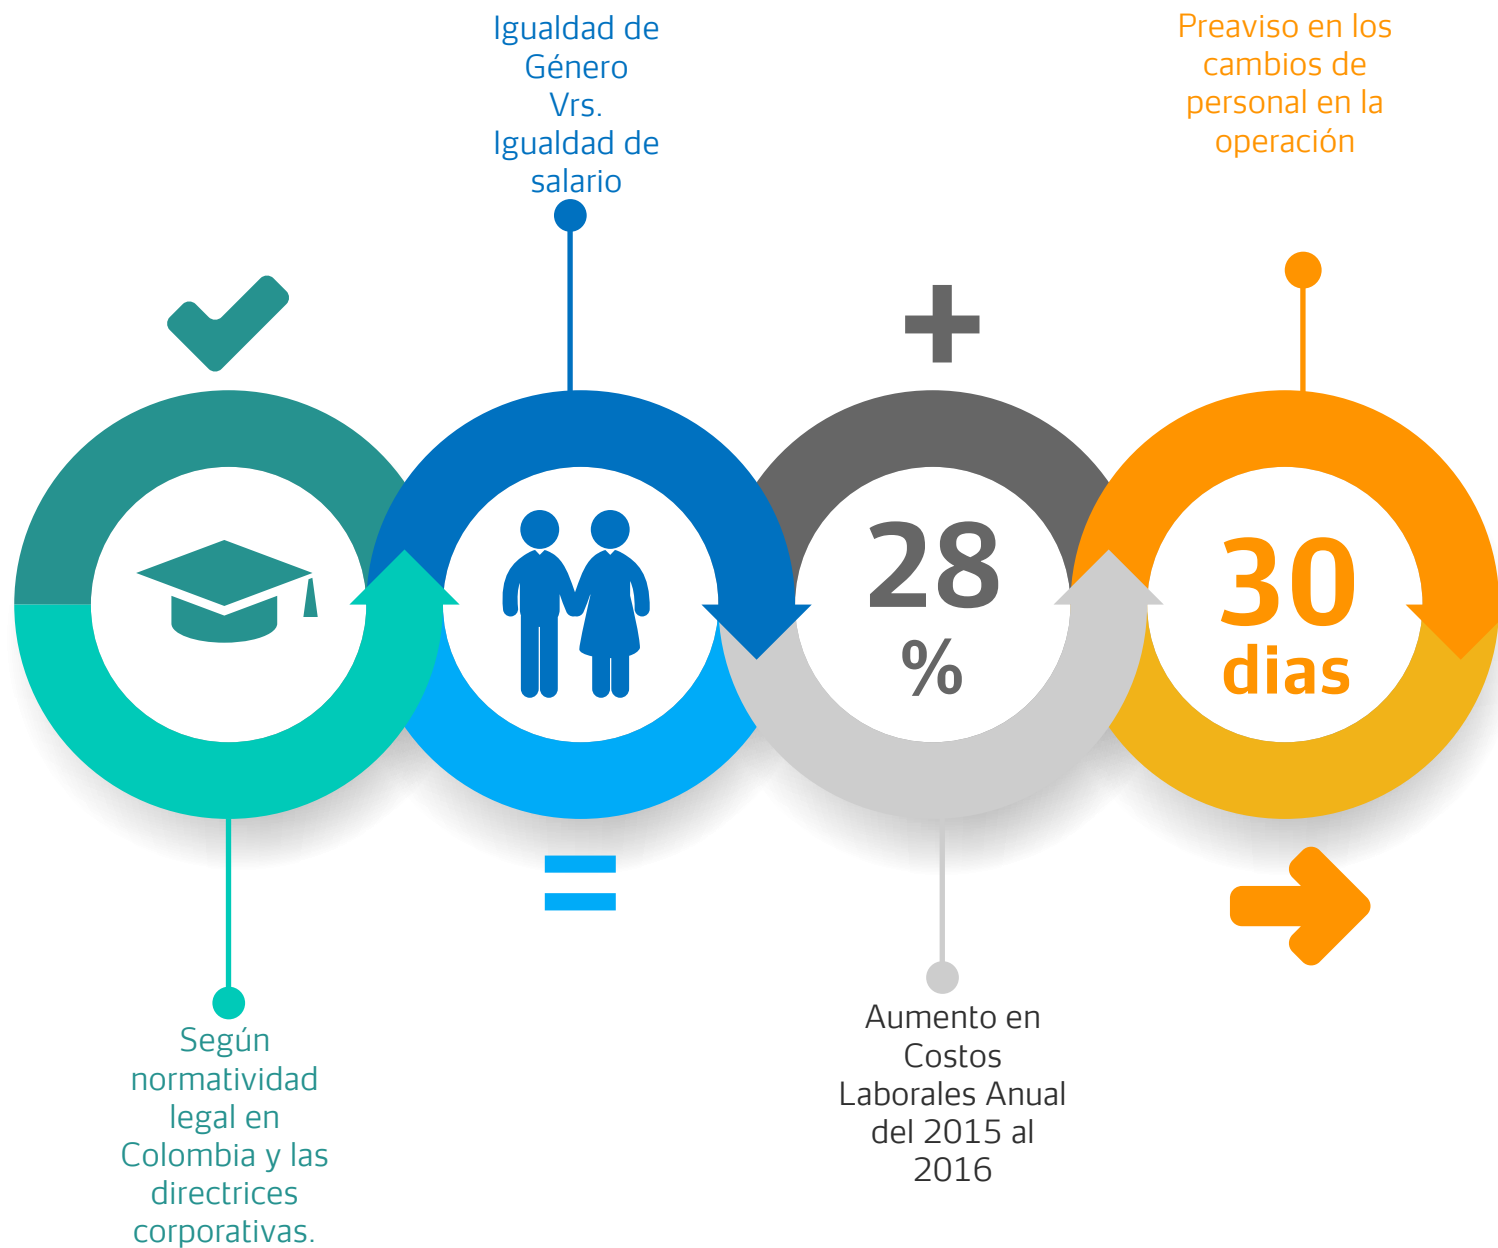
Igualdad de Género Vrs. Igualdad de salario

Preaviso en los cambios de personal en la operación

28 %

30 dias

Según normatividad legal en Colombia y las directrices corporativas.

Aumento en Costos Laborales Anual del 2015 al 2016